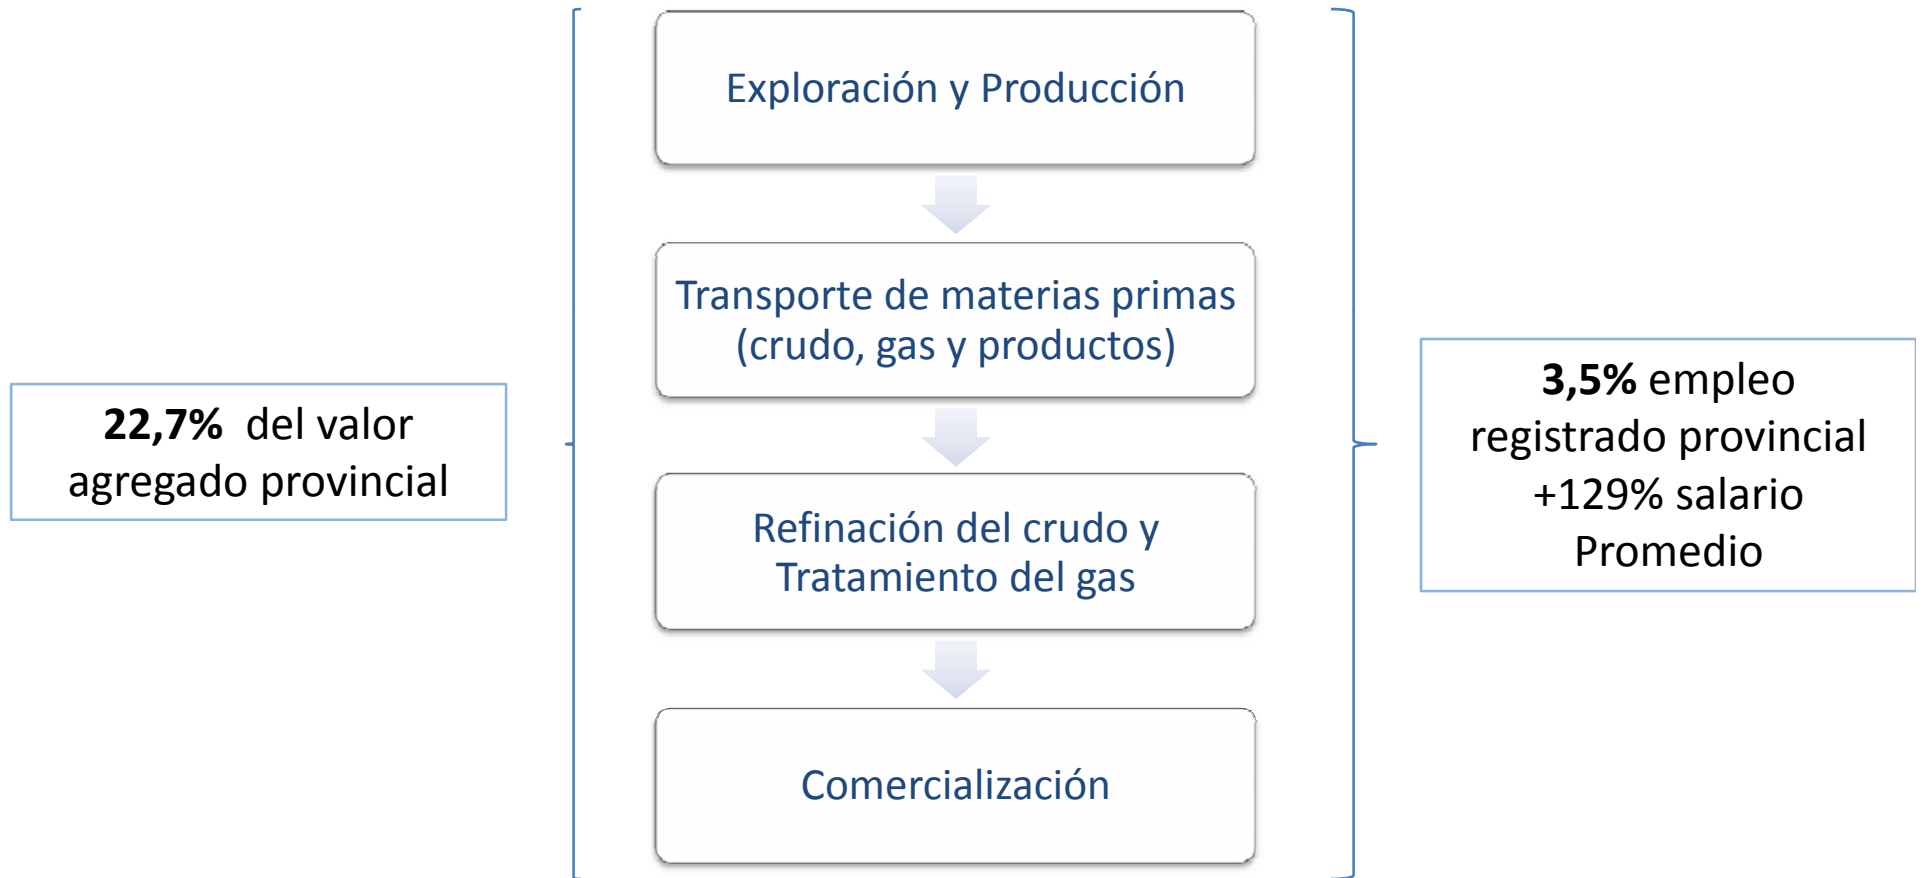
22,7% del valor agregado provincial

Exploración y Producción

Transporte de materias primas (crudo, gas y productos)

Refinación del crudo y Tratamiento del gas

Comercialización

3,5% empleo registrado provincial +129% salario Promedio